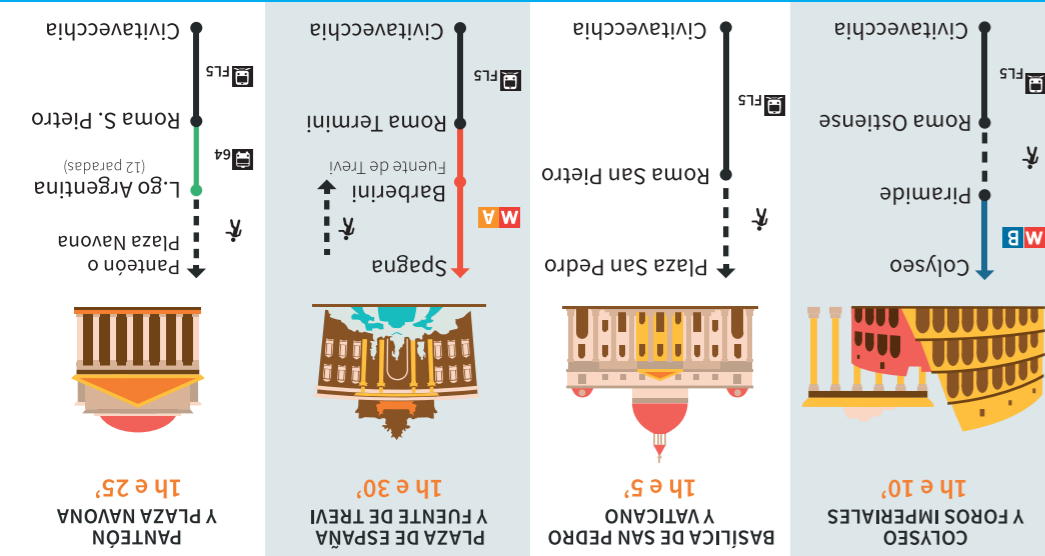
COLYSEO
Y FOROS IMPERIALES
1h e 10'

Civitavecchia
FLS
Roma Ostiense
Piramide
M B
Colyseo

BASÍLICA DE SAN PEDRO
Y VATICANO
1h e 5'

Civitavecchia
FLS
Roma San Pietro
Plaza San Pedro

PLAZA DE ESPAÑA
Y FUENTE DE TREVI
1h e 30'

Civitavecchia
FLS
Roma Termini
M A
Barberini
Fuente de Trevi
Spagna

PANTEÓN
Y PLAZA NAVONA
1h e 25'

Civitavecchia
FLS
Roma S. Pietro
64
L.go Argentina
(12 paradas)
Panteón o
Plaza Navona